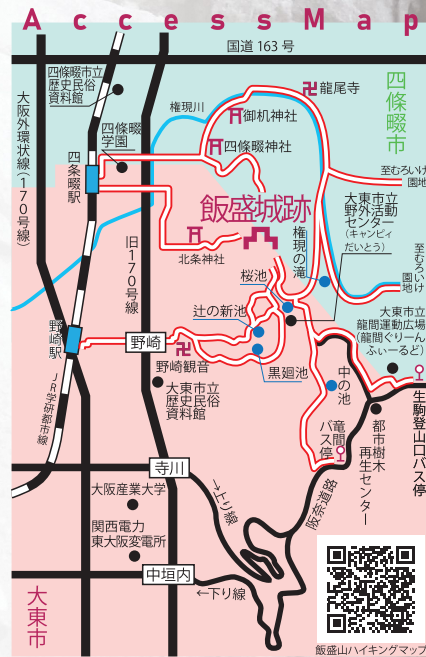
Access Map

国道163号

四條畷市立歴史民俗資料館

大阪外環状線（170号線）

四條畷学園

四条畷駅

権現川

龍尾寺

四條畷市

御机神社

四條畷神社

至むろいけ園地

飯盛城跡

大東市立野外活動センター（キャンピだいとう）

至むろいけ園地

北条神社

旧170号線

権現の滝

桜池

辻の新池

大東市立龍間運動広場（龍間ぐりーんふぃーるど）

野崎

野崎観音

黒廻池

中の池

大東市立歴史民俗資料館

生駒登山口バス停

龍間バス停

都市樹木再生センター

野崎駅

JR学研都市線

阪奈道路

寺川

大阪産業大学

→上り線

関西電力東大阪変電所

中垣内

←下り線

大東市

飯盛山ハイキングマップ